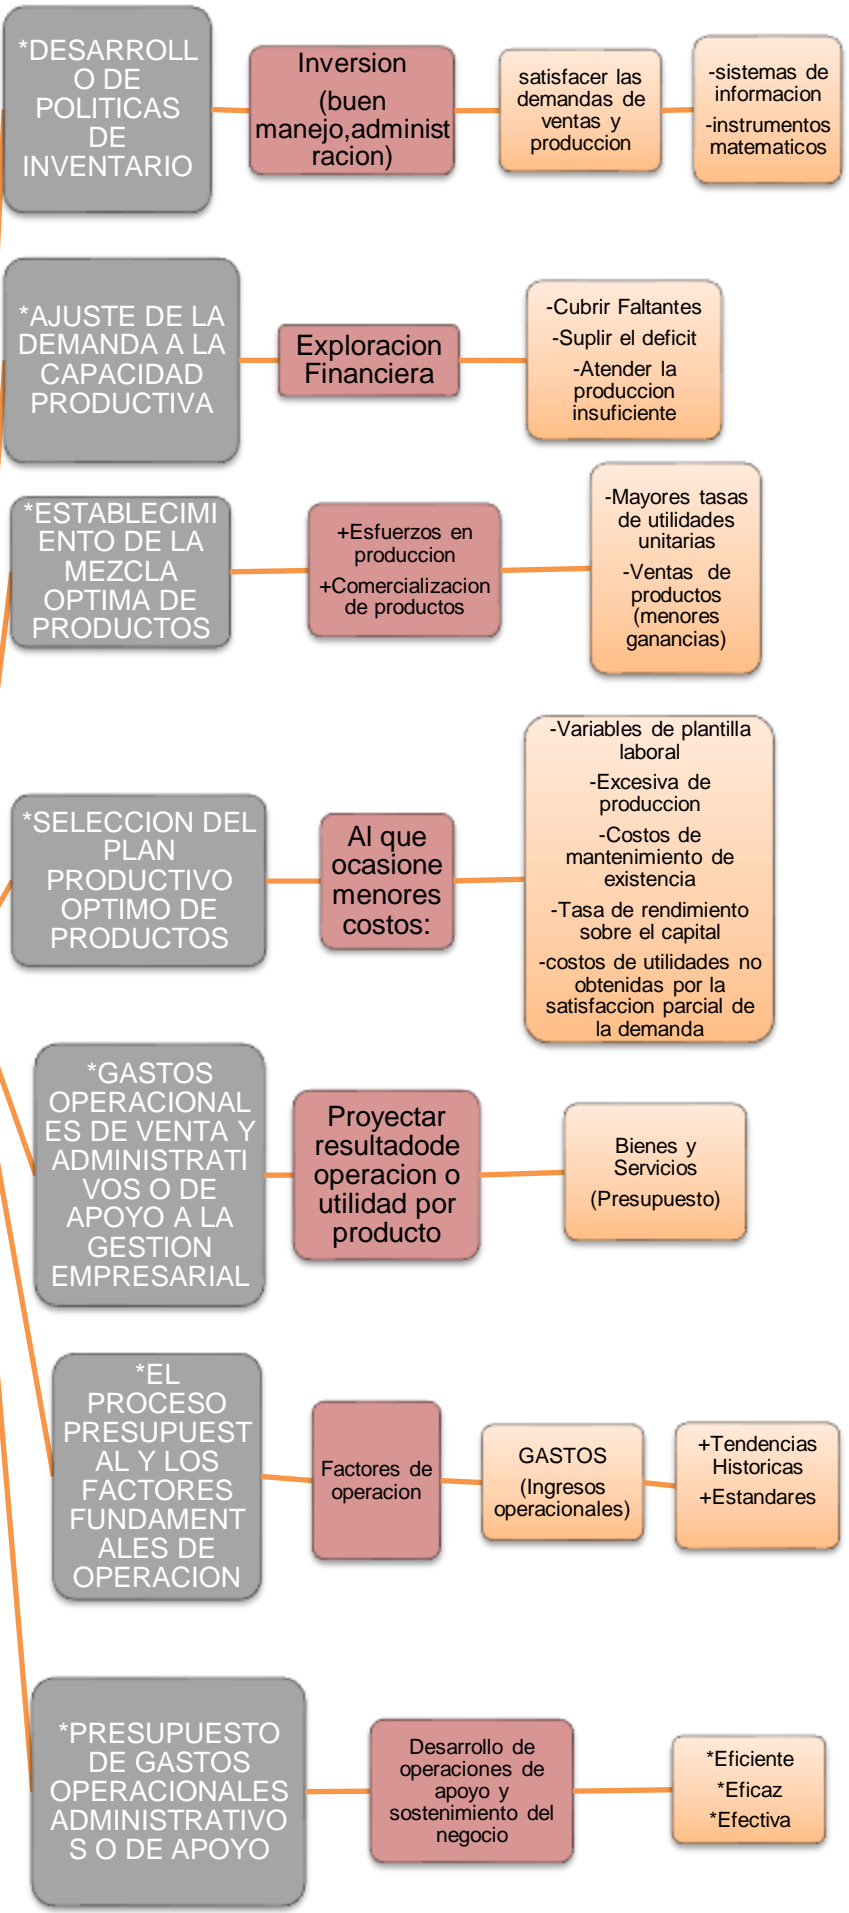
*DESARROLLO DE POLITICAS DE INVENTARIO

Inversion (buen manejo,administracion)

satisfacer las demandas de ventas y produccion

-sistemas de informacion

-instrumentos matematicos

*AJUSTE DE LA DEMANDA A LA CAPACIDAD PRODUCTIVA

Exploracion Financiera

-Cubrir Faltantes

-Suplir el deficit

-Atender la produccion insuficiente

*ESTABLECIMIENTO DE LA MEZCLA OPTIMA DE PRODUCTOS

+Esfuerzos en produccion

+Comercializacion de productos

-Mayores tasas de utilidades unitarias

-Ventas de productos (menores ganancias)

*SELECCION DEL PLAN PRODUCTIVO OPTIMO DE PRODUCTOS

Al que ocasione menores costos:

-Variables de plantilla laboral

-Excesiva de produccion

-Costos de mantenimiento de existencia

-Tasa de rendimiento sobre el capital

-costos de utilidades no obtenidas por la satisfaccion parcial de la demanda

*GASTOS OPERACIONALES DE VENTA Y ADMINISTRATIVOS O DE APOYO A LA GESTION EMPRESARIAL

Proyectar resultadode operacion o utilidad por producto

Bienes y Servicios

(Presupuesto)

*EL PROCESO PRESUPUESTAL Y LOS FACTORES FUNDAMENTALES DE OPERACION

Factores de operacion

GASTOS

(Ingresos operacionales)

+Tendencias Historicas

+Estandares

*PRESUPUESTO DE GASTOS OPERACIONALES ADMINISTRATIVOS O DE APOYO

Desarrollo de operaciones de apoyo y sostenimiento del negocio

*Eficiente

*Eficaz

*Efectiva